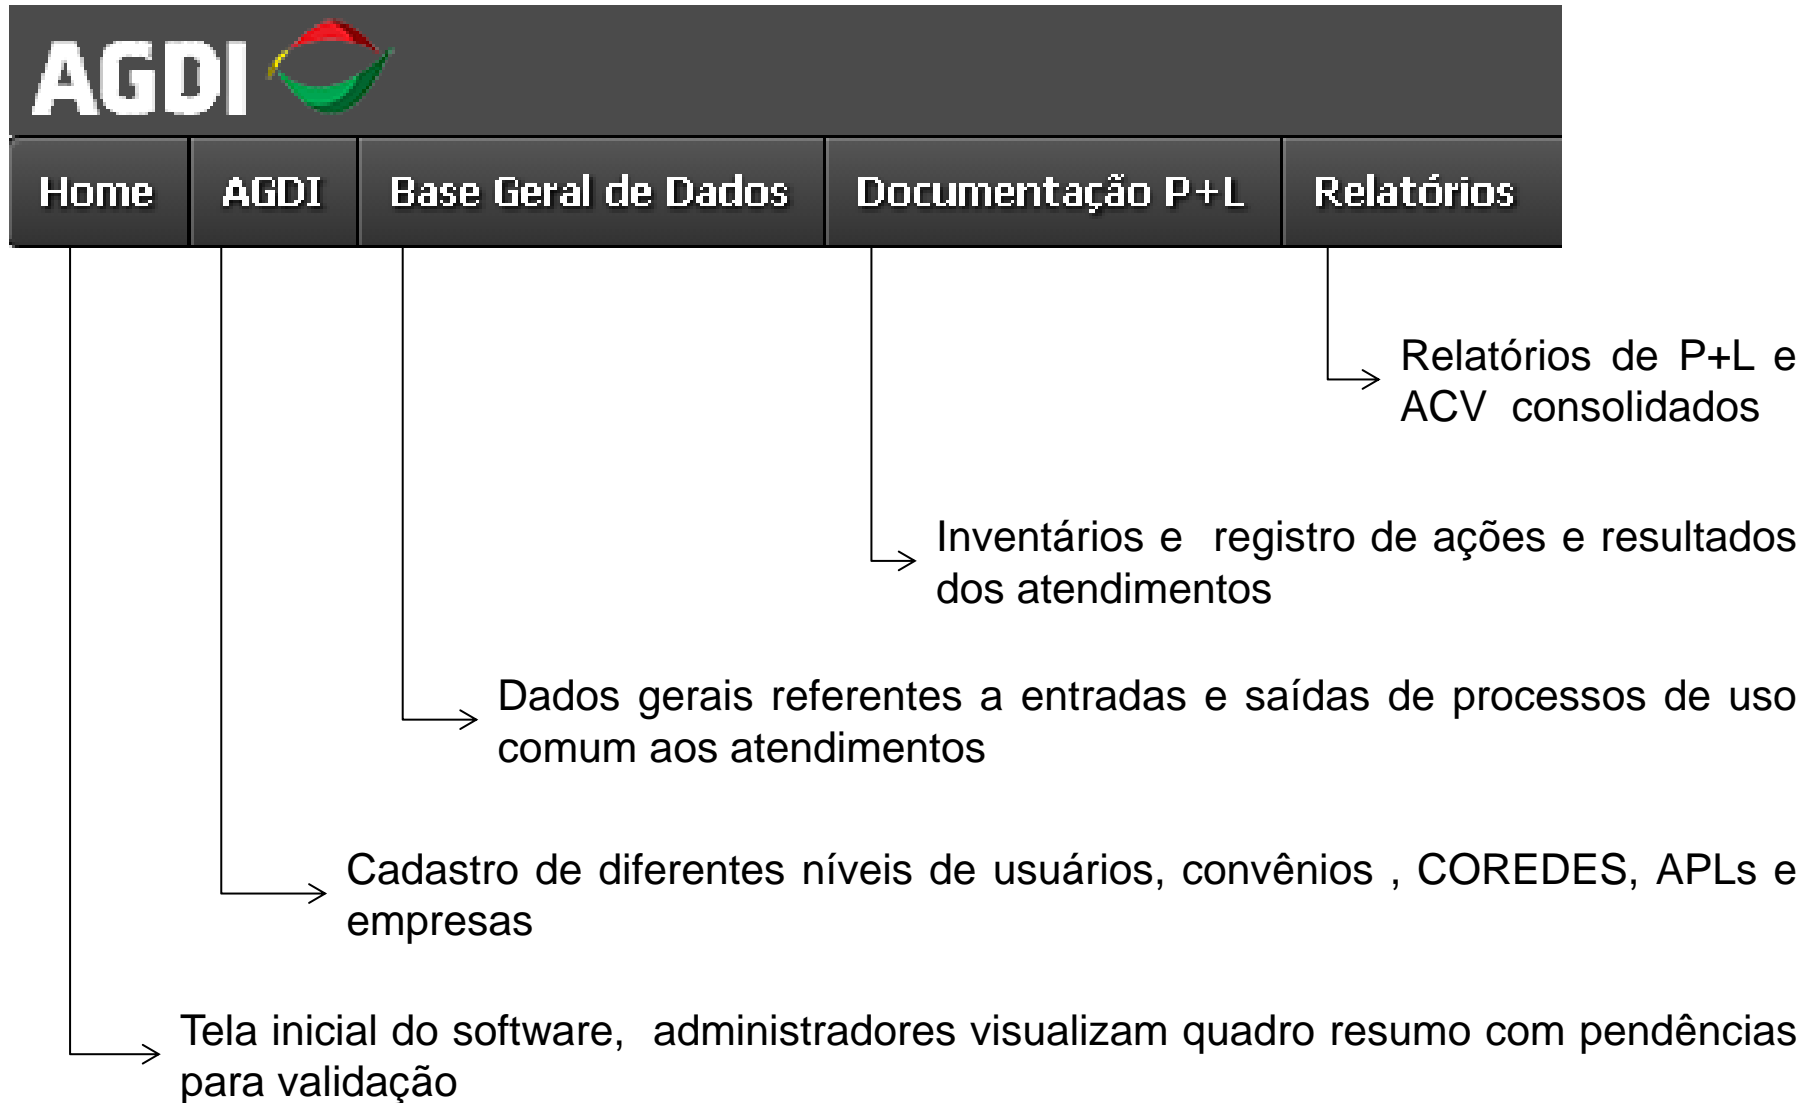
AGDI

Home | AGDI | Base Geral de Dados | Documentação P+L | Relatórios

Relatórios de P+L e ACV consolidados

Inventários e registro de ações e resultados dos atendimentos

Dados gerais referentes a entradas e saídas de processos de uso comum aos atendimentos

Cadastro de diferentes níveis de usuários, convênios , COREDES, APLs e empresas

Tela inicial do software, administradores visualizam quadro resumo com pendências para validação